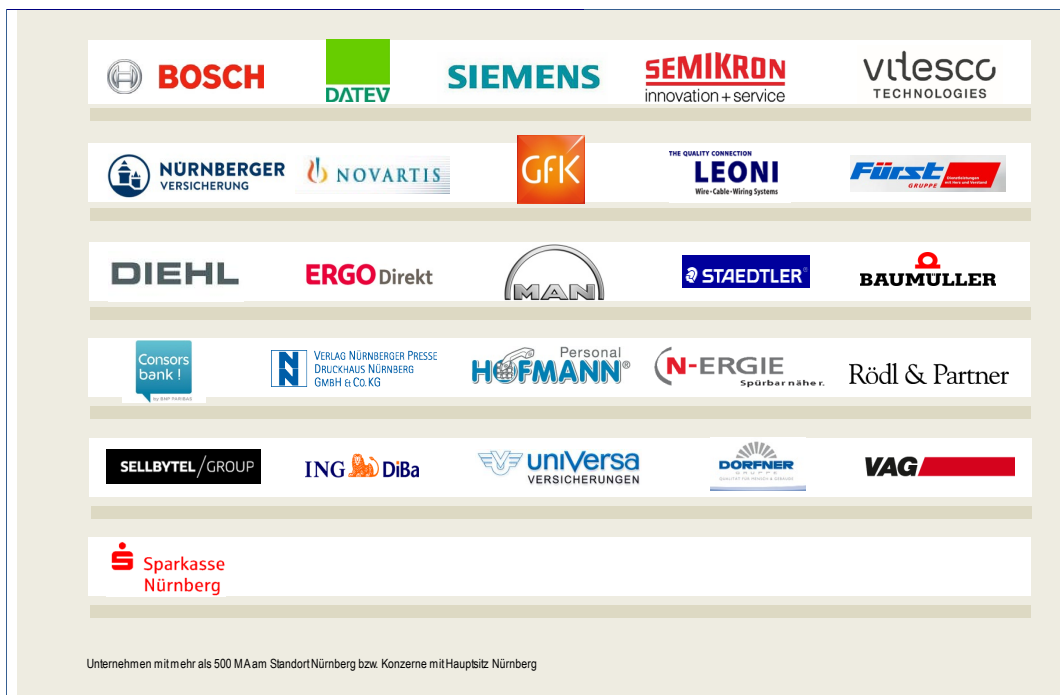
BOSCH
DATEV
SIEMENS
SEMIKRON innovation + service
vitesco TECHNOLOGIES

NÜRNBERGER VERSICHERUNG
NOVARTIS
GfK
THE QUALITY CONNECTION LEONI Wire · Cable · Wiring Systems
Fürst GRUPPE

DIEHL
ERGO Direkt
MAN
STAEDTLER
BAUMÜLLER

Consors bank !
VERLAG NÜRNBERGER PRESSE DRUCKHAUS NÜRNBERG GMBH & CO. KG
Personal HOFMANN
N-ERGIE Spürbar näher.
Rödl & Partner

SELLBYTEL/GROUP
ING DiBa
uniVersa VERSICHERUNGEN
DORFNER GRUPPE
VAG

Sparkasse Nürnberg

Unternehmen mit mehr als 500 MA am Standort Nürnberg bzw. Konzerne mit Hauptsitz Nürnberg